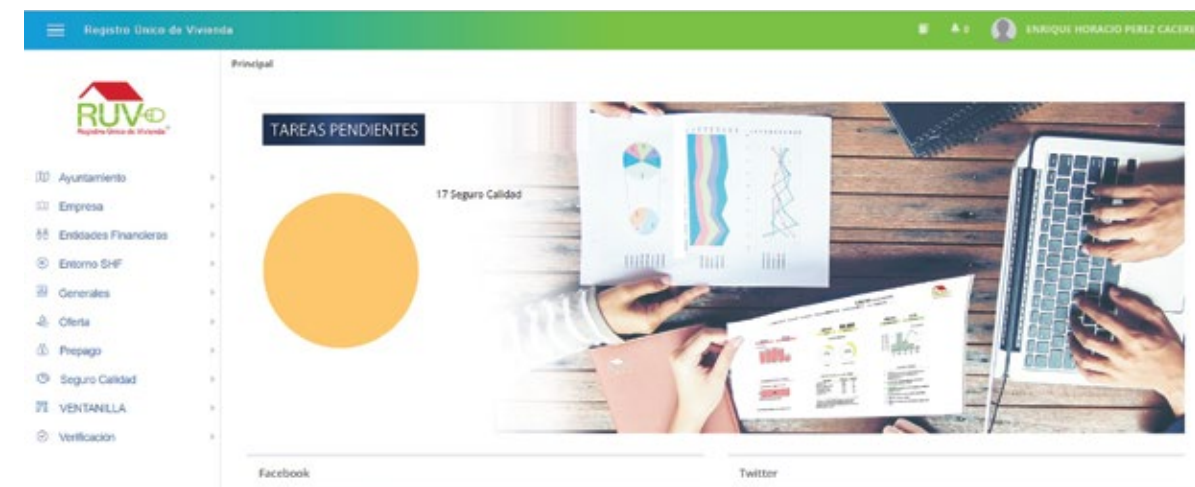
Registro Único de Vivienda

ENRIQUE HORACIO PEREZ CACER

Principal

RUV

Registro Único de Vivienda

Ayuntamiento

Empresa

Entidades Financieras

Entorno SHF

Generales

Oferta

Prepago

Seguro Calidad

VENTANILLA

Verificación

TAREAS PENDIENTES

17 Seguro Calidad

Facebook

Twitter